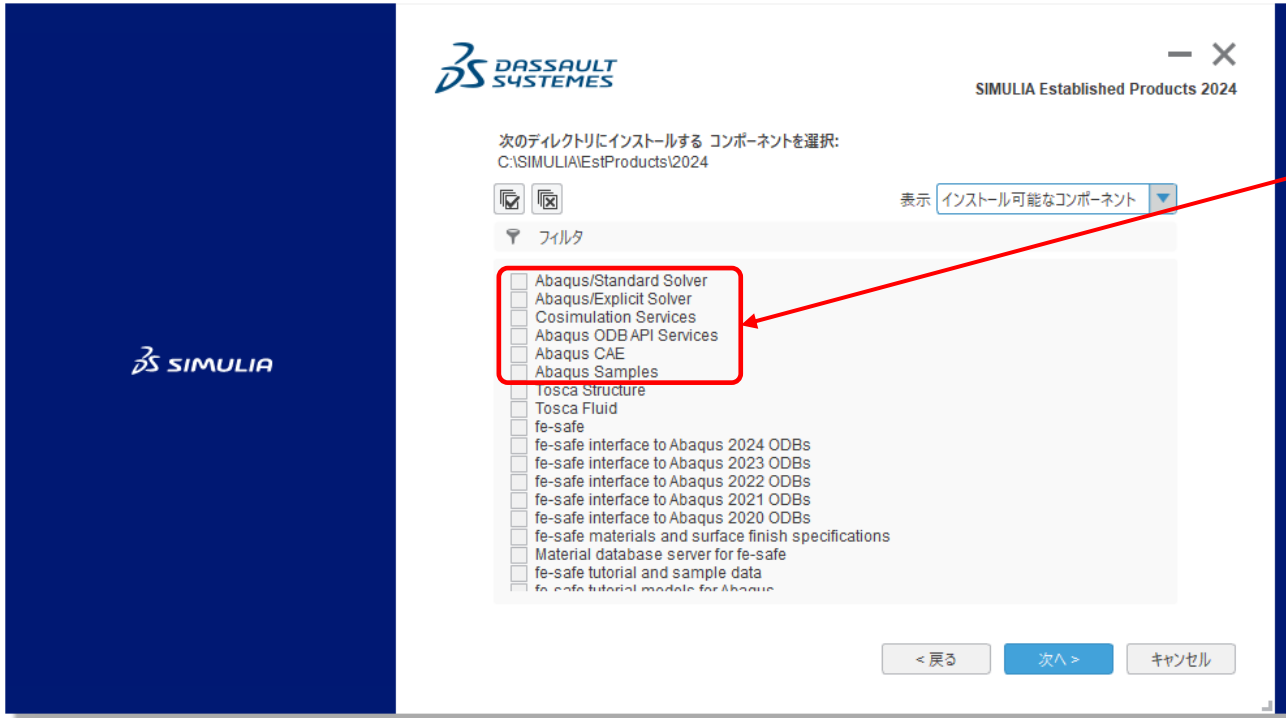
SIMULIA

DASSAULT SYSTEMES

SIMULIA Established Products 2024

次のディレクトリにインストールする コンポーネントを選択:
C:\SIMULIA\EstProducts\2024

表示 インストール可能なコンポーネント

フィルタ

Abaqus/Standard Solver
Abaqus/Explicit Solver
Cosimulation Services
Abaqus ODB API Services
Abaqus CAE
Abaqus Samples
Tosca Structure
Tosca Fluid
fe-safe
fe-safe interface to Abaqus 2024 ODBs
fe-safe interface to Abaqus 2023 ODBs
fe-safe interface to Abaqus 2022 ODBs
fe-safe interface to Abaqus 2021 ODBs
fe-safe interface to Abaqus 2020 ODBs
fe-safe materials and surface finish specifications
Material database server for fe-safe
fe-safe tutorial and sample data
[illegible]

< 戻る 次へ > キャンセル